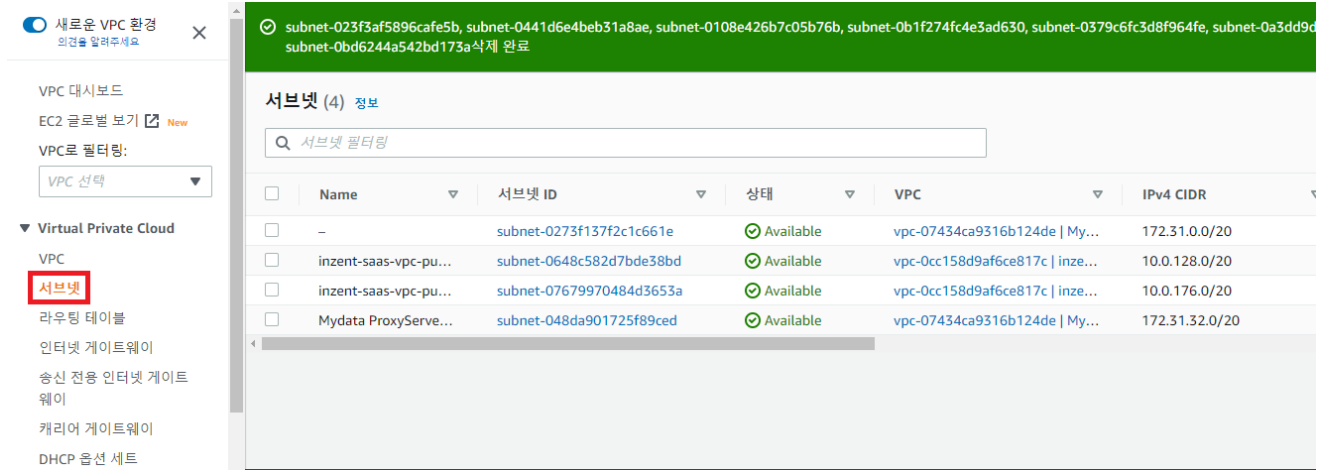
새로운 VPC 환경
의견을 알려주세요

VPC 대시보드
EC2 글로벌 보기 New
VPC로 필터링:
VPC 선택

▼ Virtual Private Cloud
VPC
서브넷
라우팅 테이블
인터넷 게이트웨이
송신 전용 인터넷 게이트웨이
캐리어 게이트웨이
DHCP 옵션 세트

subnet-023f3af5896cafe5b, subnet-0441d6e4beb31a8ae, subnet-0108e426b7c05b76b, subnet-0b1f274fc4e3ad630, subnet-0379c6fc3d8f964fe, subnet-0a3dd9d subnet-0bd6244a542bd173a삭제 완료

서브넷 (4) 정보

서브넷 필터링

| Name | 서브넷 ID | 상태 | VPC | IPv4 CIDR |
|---|---|---|---|---|
| – | subnet-0273f137f2c1c661e | Available | vpc-07434ca9316b124de \| My... | 172.31.0.0/20 |
| inzent-saas-vpc-pu... | subnet-0648c582d7bde38bd | Available | vpc-0cc158d9af6ce817c \| inze... | 10.0.128.0/20 |
| inzent-saas-vpc-pu... | subnet-07679970484d3653a | Available | vpc-0cc158d9af6ce817c \| inze... | 10.0.176.0/20 |
| Mydata ProxyServe... | subnet-048da901725f89ced | Available | vpc-07434ca9316b124de \| My... | 172.31.32.0/20 |